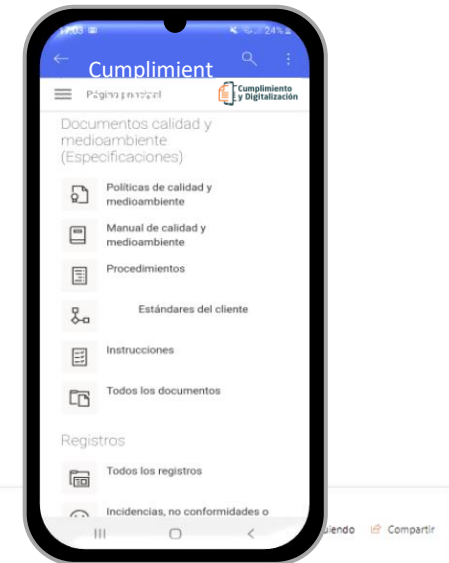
Cumplimient

Página principal

Cumplimiento y Digitalización

Documentos calidad y medioambiente (Especificaciones)

Políticas de calidad y medioambiente

Manual de calidad y medioambiente

Procedimientos

Estándares del cliente

Instrucciones

Todos los documentos

Registros

Todos los registros

Incidencias, no conformidades o

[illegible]uiendo Compartir